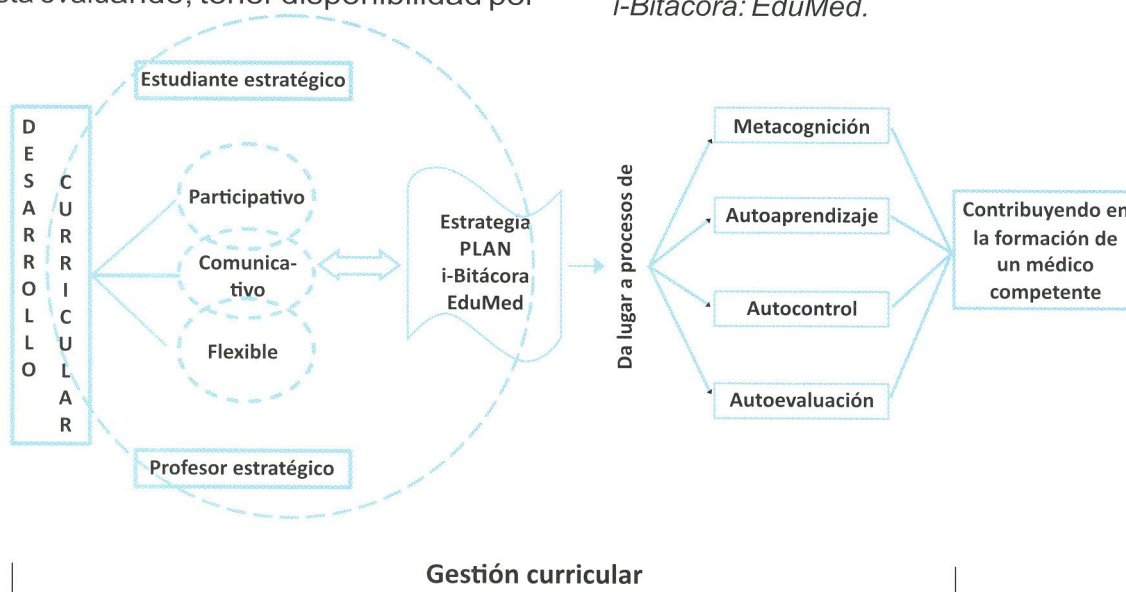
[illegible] evaluando, tener disponibilidad por

i-Bitácora: EduMed.

Estudiante estratégico

D E S A R R O L L O

C U R R I C U L A R

Participativo

Comunica-tivo

Flexible

Estrategia PLAN i-Bitácora EduMed

Da lugar a procesos de

Metacognición

Autoaprendizaje

Autocontrol

Autoevaluación

Contribuyendo en la formación de un médico competente

Profesor estratégico

Gestión curricular